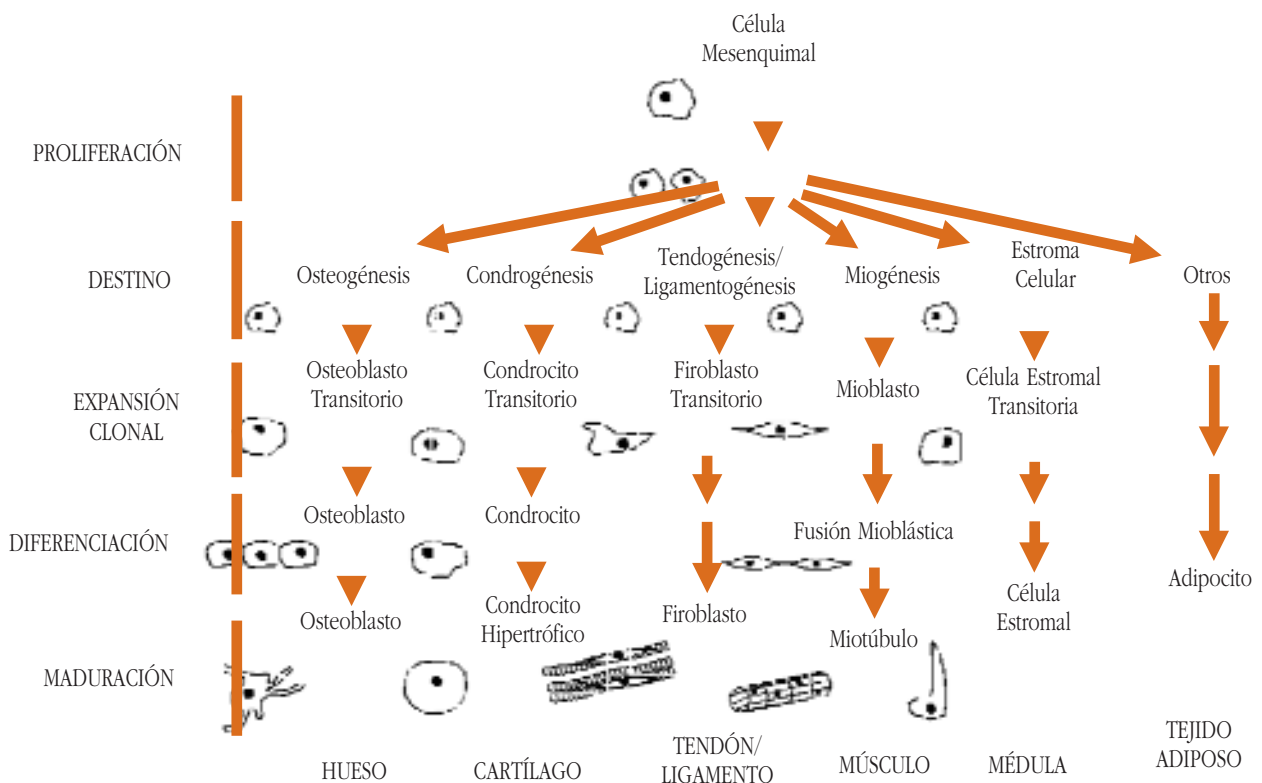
Célula Mesenquimal

PROLIFERACIÓN

DESTINO

Osteogénesis

Condrogénesis

Tendogénesis/ Ligamentogénesis

Miogénesis

Estroma Celular

Otros

EXPANSIÓN CLONAL

Osteoblasto Transitorio

Condrocito Transitorio

Firoblasto Transitorio

Mioblasto

Célula Estromal Transitoria

DIFERENCIACIÓN

Osteoblasto

Condrocito

Fusión Mioblástica

Célula Estromal

Adipocito

MADURACIÓN

Osteoblasto

Condrocito Hipertrófico

Firoblasto

Miotúbulo

HUESO

CARTÍLAGO

TENDÓN/ LIGAMENTO

MÚSCULO

MÉDULA

TEJIDO ADIPOSO